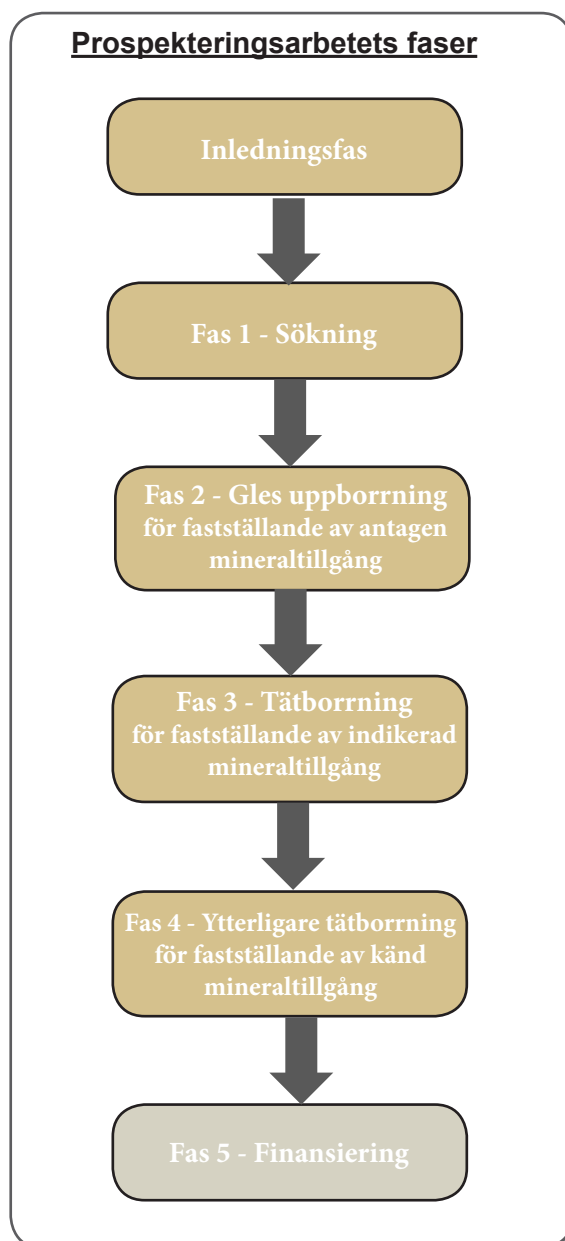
Prospekteringsarbetets faser

Inledningsfas

Fas 1 - Sökning

Fas 2 - Gles uppborrning för fastställande av antagen mineraltillgång

Fas 3 - Tätborrning för fastställande av indikerad mineraltillgång

Fas 4 - Ytterligare tätborrning för fastställande av känd mineraltillgång

Fas 5 - Finansiering